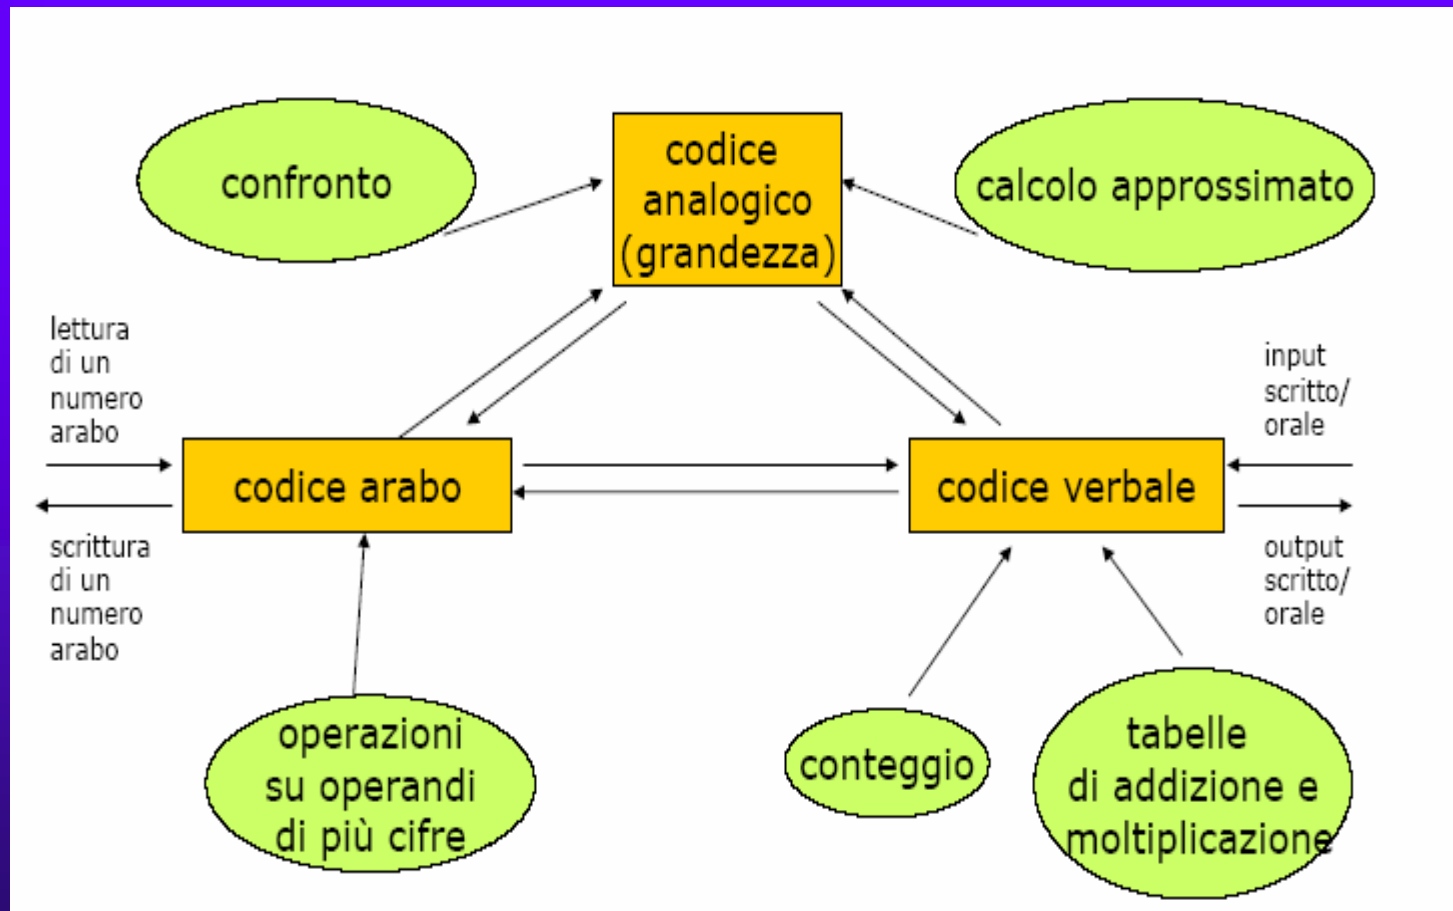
confronto

codice analogico (grandezza)

calcolo approssimato

lettura di un numero arabo

input scritto/ orale

codice arabo

codice verbale

scrittura di un numero arabo

output scritto/ orale

operazioni su operandi di più cifre

conteggio

tabelle di addizione e moltiplicazione